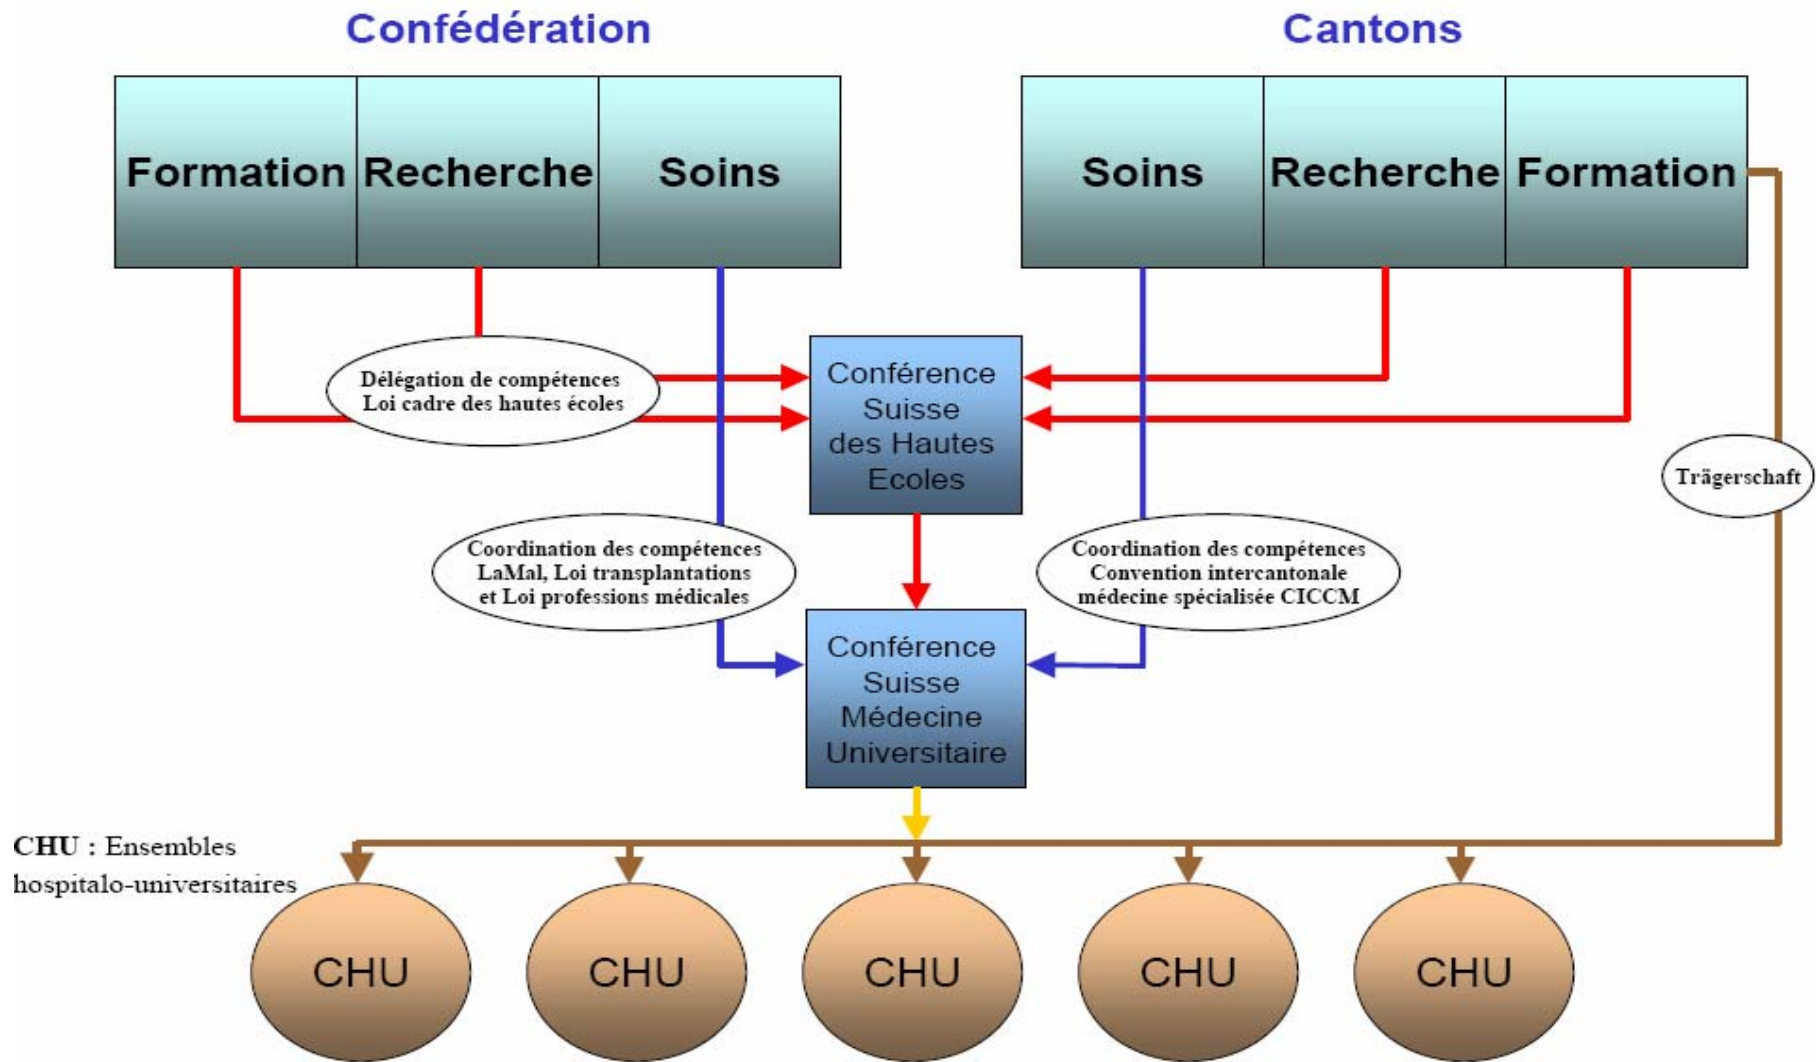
Confédération

Cantons

Formation Recherche Soins

Soins Recherche Formation

Délégation de compétences
Loi cadre des hautes écoles

Conférence Suisse des Hautes Ecoles

Trägerschaft

Coordination des compétences
LaMal, Loi transplantations
et Loi professions médicales

Coordination des compétences
Convention intercantonale
médecine spécialisée CICCM

Conférence Suisse Médecine Universitaire

CHU : Ensembles hospitalo-universitaires

CHU CHU CHU CHU CHU